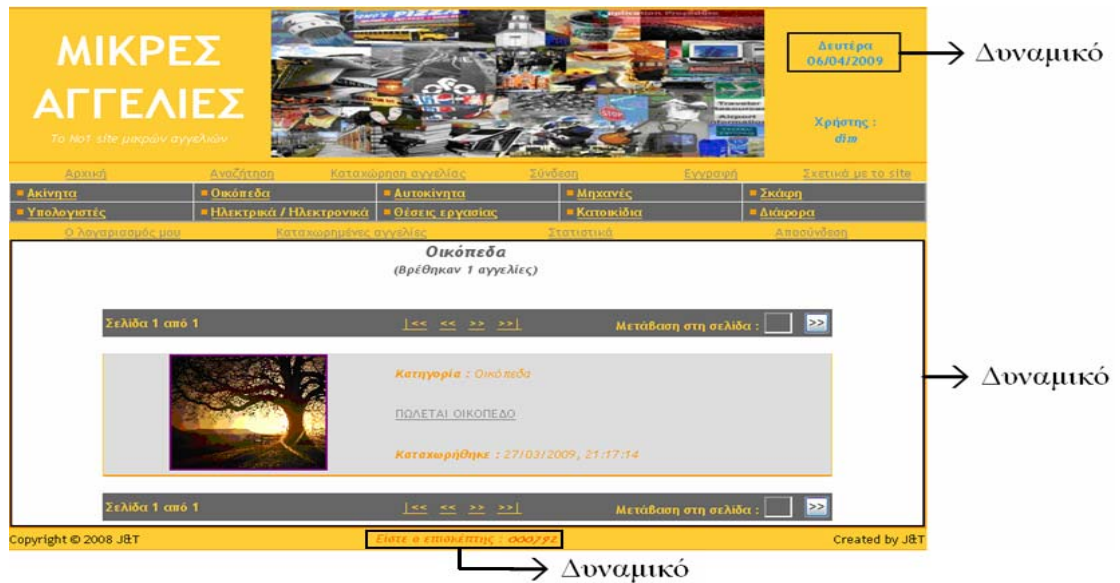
ΜΙΚΡΕΣ ΑΓΓΕΛΙΕΣ

Το No1 site μικρών αγγελιών

Δευτέρα 06/04/2009

Δυναμικό

Χρήστης : dim

Αρχική | Αναζήτηση | Καταχώρηση αγγελίας | Σύνδεση | Εγγραφή | Σχετικά με το site

| Ακίνητα | Οικόπεδα | Αυτοκίνητα | Μηχανές | Σκάφη |
|---|---|---|---|---|
| Υπολογιστές | Ηλεκτρικά / Ηλεκτρονικά | Θέσεις εργασίας | Κατοικίδια | Διάφορα |

Ο λογαριασμός μου | Καταχωρημένες αγγελίες | Στατιστικά | Αποσύνδεση

Οικόπεδα
(Βρέθηκαν 1 αγγελίες)

Σελίδα 1 από 1 |<< << >> >>| Μετάβαση στη σελίδα : >>

Κατηγορία : Οικόπεδα

ΠΩΛΕΙΤΑΙ ΟΙΚΟΠΕΔΟ

Καταχωρήθηκε : 27/03/2009, 21:17:14

Δυναμικό

Σελίδα 1 από 1 |<< << >> >>| Μετάβαση στη σελίδα : >>

Copyright © 2008 J&T

Είστε ο επισκέπτης : 000792

Created by J&T

Δυναμικό